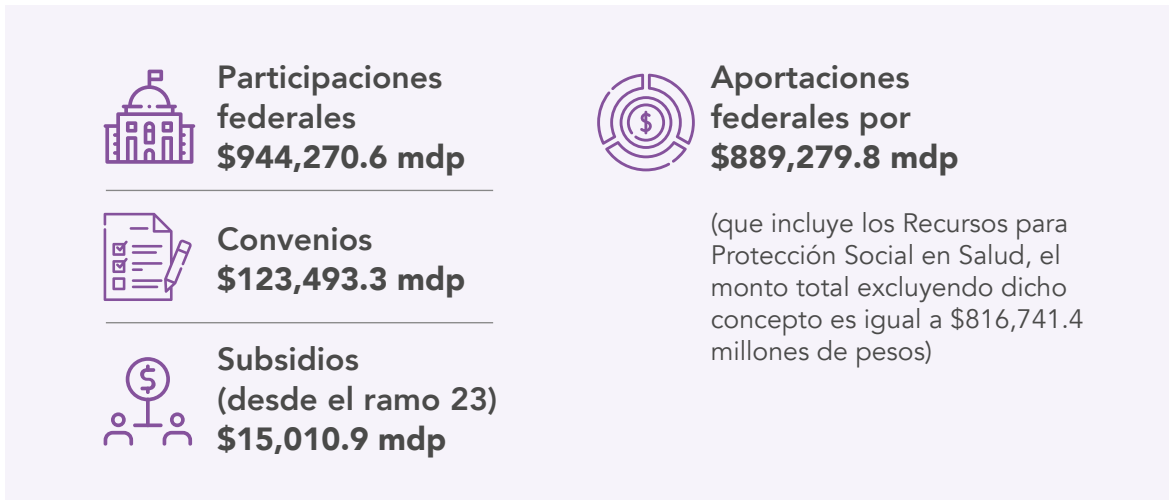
Participaciones federales
$944,270.6 mdp

Convenios
$123,493.3 mdp

Subsidios (desde el ramo 23)
$15,010.9 mdp

Aportaciones federales por
$889,279.8 mdp

(que incluye los Recursos para Protección Social en Salud, el monto total excluyendo dicho concepto es igual a $816,741.4 millones de pesos)